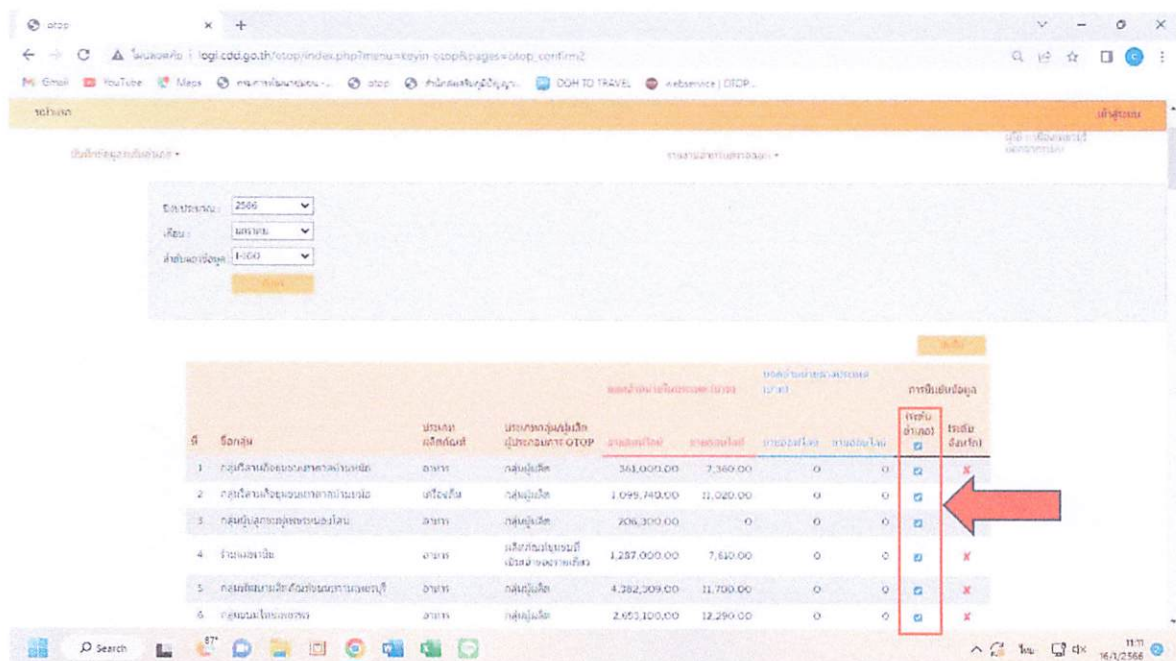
otop

ไม่ปลอดภัย | logi.cdd.go.th/otop/index.php?menu=keyin-otop&pages=otop_confirm2

Gmail YouTube Maps otop DOH TO TRAVEL webservice | OTOP

หน้าแรก

ออกจากระบบ

ปีงบประมาณ : 2566
เดือน : มกราคม
สำหรับการยืนยันข้อมูล :

ค้นหา

| ที่ | ชื่อกลุ่ม | ประเภทผลิตภัณฑ์ | ประเภทกลุ่ม/ผู้ผลิตผู้ประกอบการ OTOP | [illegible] | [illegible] | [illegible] | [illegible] | การยืนยันข้อมูล (ยืนยัน) | (ไม่ยืนยัน) |
|---|---|---|---|---|---|---|---|---|---|
| 1 | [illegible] | อาหาร | กลุ่มผู้ผลิต | 361,000.00 | 7,360.00 | 0 | 0 | ☑ | x |
| 2 | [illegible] | เครื่องดื่ม | กลุ่มผู้ผลิต | 1,099,740.00 | 11,020.00 | 0 | 0 | ☑ | |
| 3 | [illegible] | อาหาร | กลุ่มผู้ผลิต | 206,300.00 | 0 | 0 | 0 | ☑ | |
| 4 | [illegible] | อาหาร | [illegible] | 1,287,000.00 | 7,610.00 | 0 | 0 | ☑ | x |
| 5 | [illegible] | อาหาร | กลุ่มผู้ผลิต | 4,382,309.00 | 11,700.00 | 0 | 0 | ☑ | x |
| 6 | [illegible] | อาหาร | กลุ่มผู้ผลิต | 2,653,100.00 | 12,290.00 | 0 | 0 | ☑ | x |

Search

87°

11:11
16/1/2566